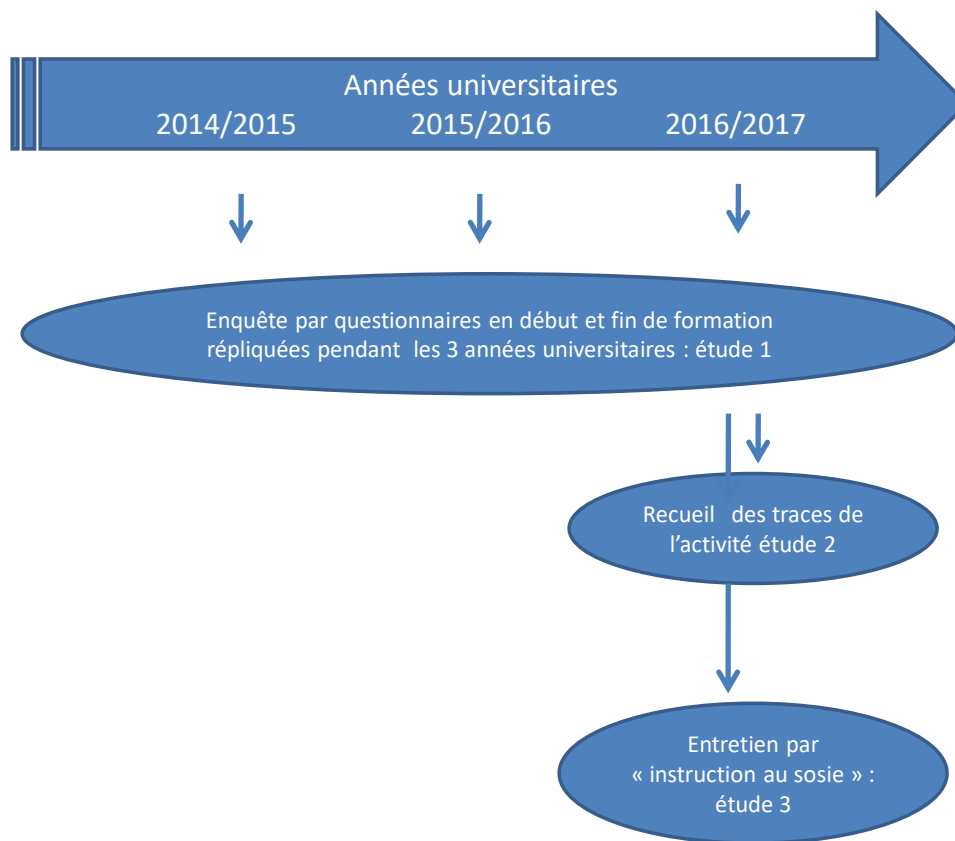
Années universitaires
2014/2015 2015/2016 2016/2017

Enquête par questionnaires en début et fin de formation répliquées pendant les 3 années universitaires : étude 1

Recueil des traces de l'activité étude 2

Entretien par « instruction au sosie » : étude 3